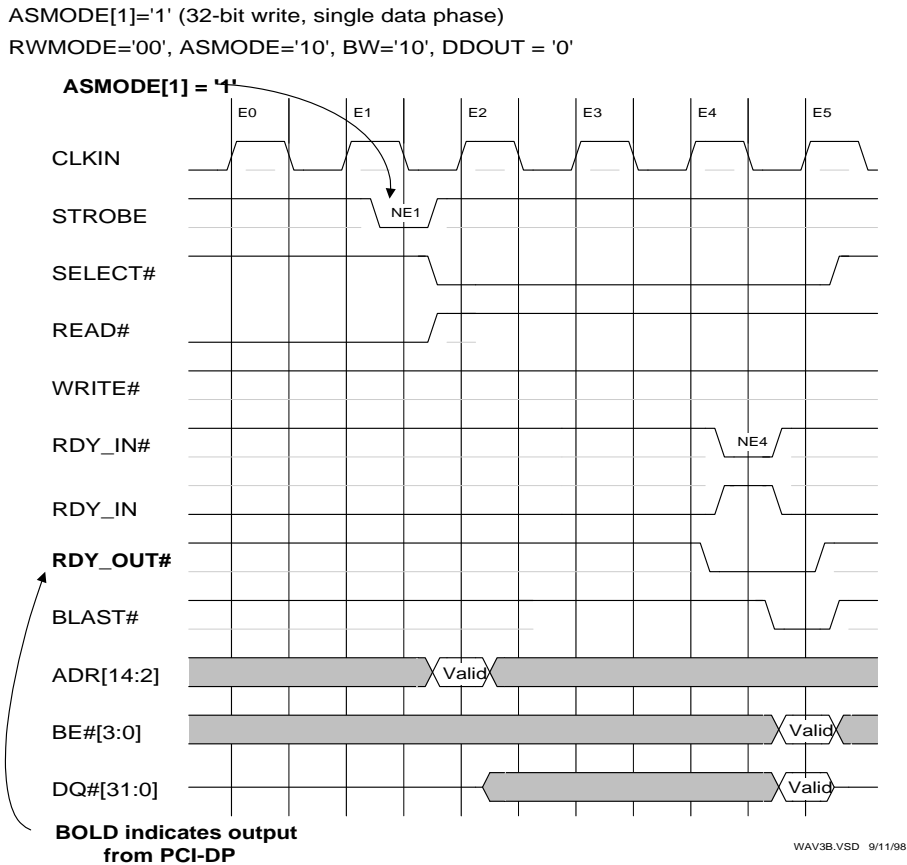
ASMODE[1]='1' (32-bit write, single data phase)
RWMODE='00', ASMODE='10', BW='10', DDOUT = '0'

**ASMODE[1] = '1'**

E0 E1 E2 E3 E4 E5

CLKIN

STROBE

NE1

SELECT#

READ#

WRITE#

RDY_IN#

NE4

RDY_IN

**RDY_OUT#**

BLAST#

ADR[14:2]

Valid

BE#[3:0]

Valid

DQ#[31:0]

Valid

**BOLD indicates output from PCI-DP**

WAV3B.VSD 9/11/98